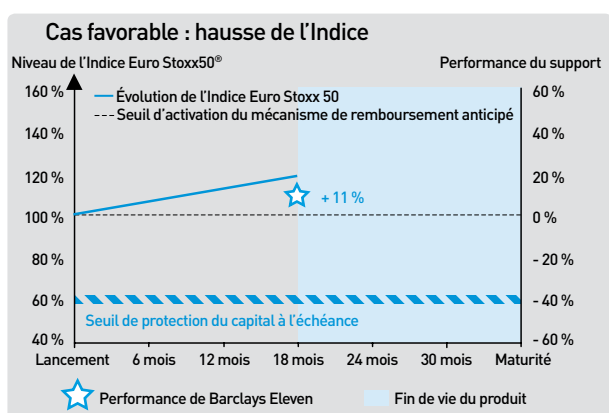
Cas favorable : hausse de l'Indice

Niveau de l'Indice Euro Stoxx50®

Performance du support

Évolution de l'Indice Euro Stoxx 50
Seuil d'activation du mécanisme de remboursement anticipé

160 %
140 %
120 %
100 %
80 %
60 %
40 %

60 %
40 %
20 %
0 %
- 20 %
- 40 %
- 60 %

+ 11 %

Seuil de protection du capital à l'échéance

Lancement
6 mois
12 mois
18 mois
24 mois
30 mois
Maturité

Performance de Barclays Eleven

Fin de vie du produit